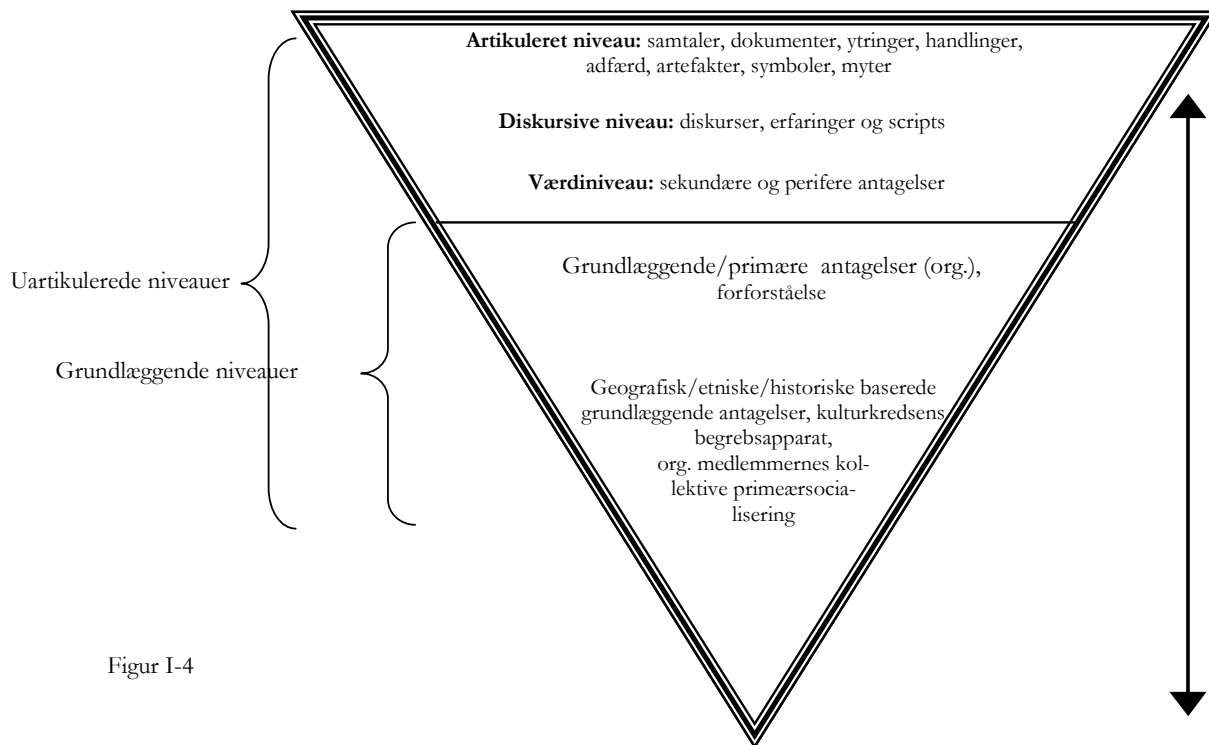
**Artikuleret niveau:** samtaler, dokumenter, ytringer, handlinger, adfærd, artefakter, symboler, myter

**Diskursive niveau:** diskurser, erfaringer og scripts

**Værdiniveau:** sekundære og perifere antagelser

Grundlæggende/primære antagelser (org.), forforståelse

Geografisk/etniske/historiske baserede grundlæggende antagelser, kulturkredsens begrebsapparat, org. medlemmernes kollektive primeærsocialisering

Uartikulerede niveauer

Grundlæggende niveauer

Figur I-4